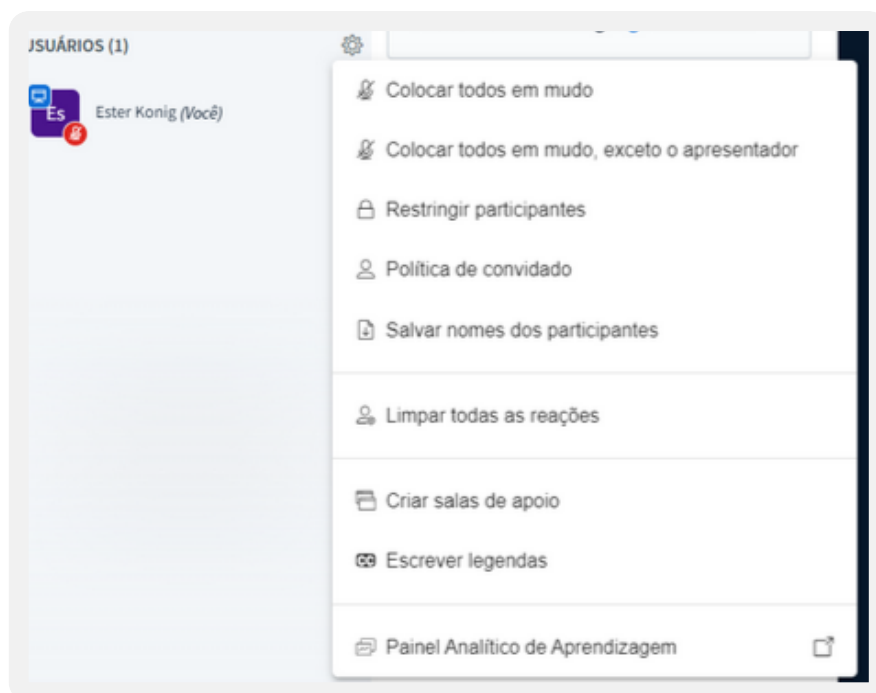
JSUÁRIOS (1)

Es

Ester Konig *(Você)*

Colocar todos em mudo

Colocar todos em mudo, exceto o apresentador

Restringir participantes

Política de convidado

Salvar nomes dos participantes

Limpar todas as reações

Criar salas de apoio

Escrever legendas

Painel Analítico de Aprendizagem